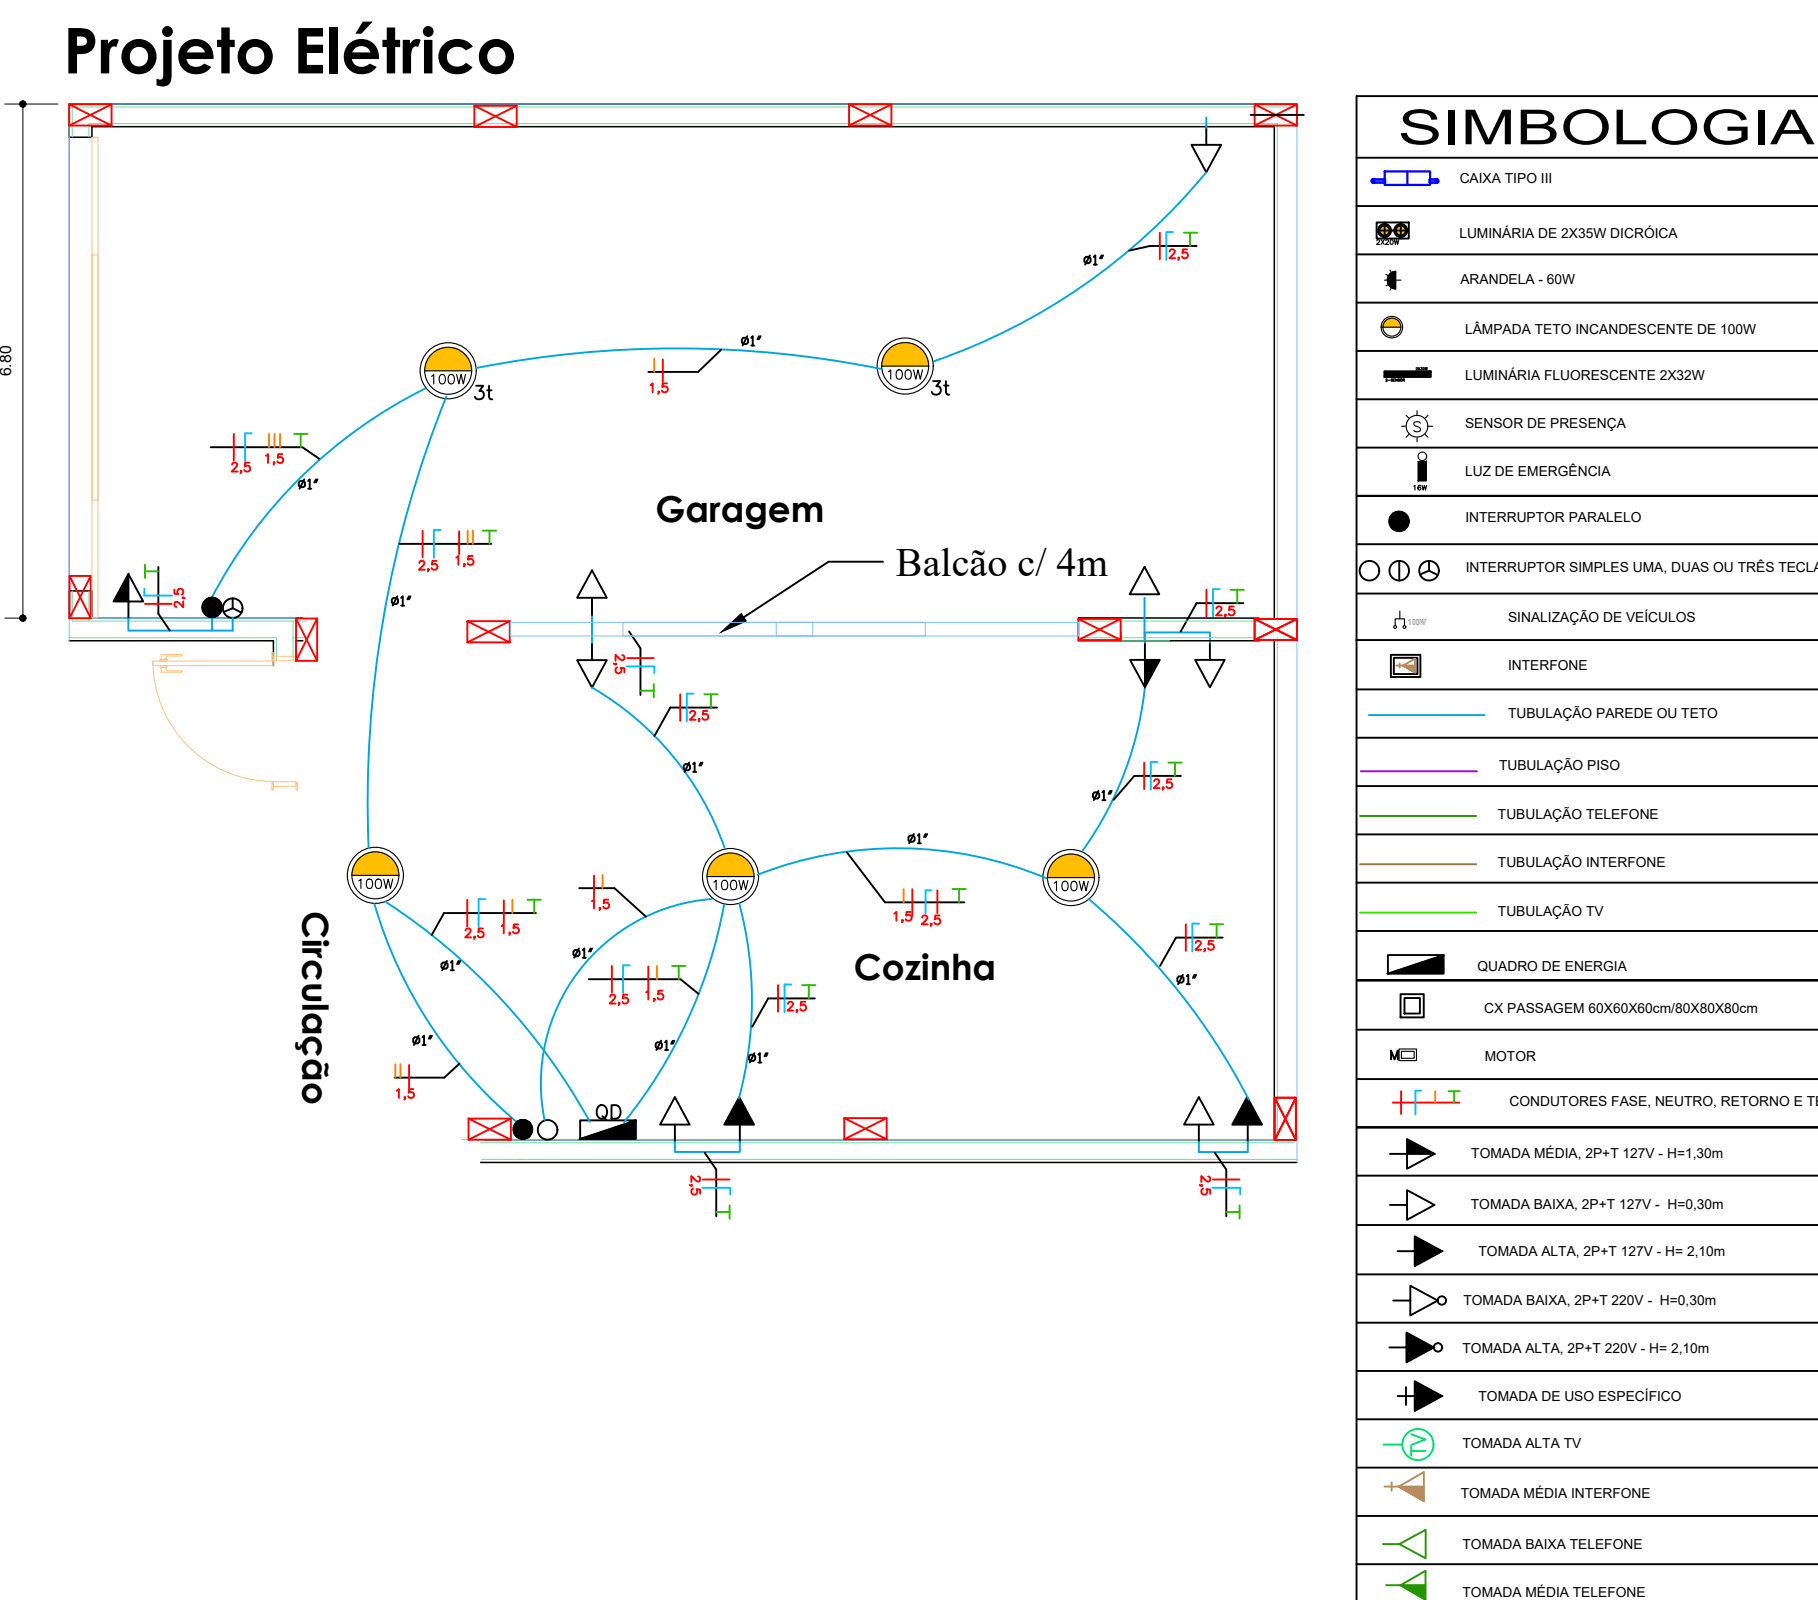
Projeto Elétrico

6.80

ø1"
2,5
100W
3t
ø1"
1,5
100W
3t
2,5
1,5
ø1"
Garagem
2,5
1,5
ø1"
Balcão c/ 4m
2,5
2,5
2,5
2,5
ø1"
ø1"
2,5
ø1"
100W
2,5
1,5
1,5
100W
ø1"
1,5
2,5
100W
Circulação
ø1"
ø1"
2,5
1,5
Cozinha
2,5
ø1"
2,5
ø1"
ø1"
ø1"
1,5
QD
2,5
2,5

SIMBOLOGIA
CAIXA TIPO III
LUMINÁRIA DE 2X35W DICRÓICA
ARANDELA - 60W
LÂMPADA TETO INCANDESCENTE DE 100W
LUMINÁRIA FLUORESCENTE 2X32W
SENSOR DE PRESENÇA
LUZ DE EMERGÊNCIA
INTERRUPTOR PARALELO
INTERRUPTOR SIMPLES UMA, DUAS OU TRÊS TECLA
SINALIZAÇÃO DE VEÍCULOS
INTERFONE
TUBULAÇÃO PAREDE OU TETO
TUBULAÇÃO PISO
TUBULAÇÃO TELEFONE
TUBULAÇÃO INTERFONE
TUBULAÇÃO TV
QUADRO DE ENERGIA
CX PASSAGEM 60X60X60cm/80X80X80cm
MOTOR
CONDUTORES FASE, NEUTRO, RETORNO E TE
TOMADA MÉDIA, 2P+T 127V - H=1,30m
TOMADA BAIXA, 2P+T 127V - H=0,30m
TOMADA ALTA, 2P+T 127V - H= 2,10m
TOMADA BAIXA, 2P+T 220V - H=0,30m
TOMADA ALTA, 2P+T 220V - H= 2,10m
TOMADA DE USO ESPECÍFICO
TOMADA ALTA TV
TOMADA MÉDIA INTERFONE
TOMADA BAIXA TELEFONE
TOMADA MÉDIA TELEFONE